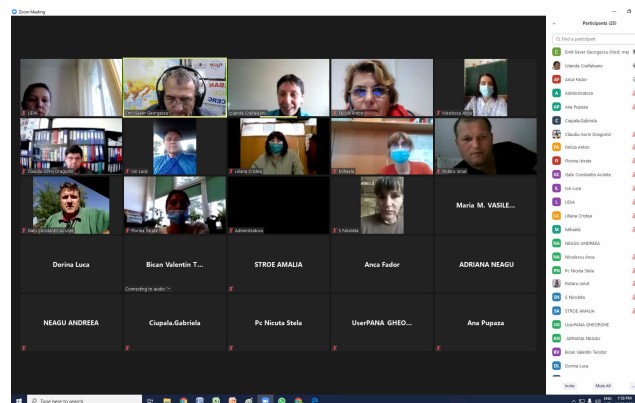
Zoom Meeting

Participants (23)

Find a participant

Emil-Sever Georgescu (Host, me)
Iolanda Crafalăseanu
Anca Fador
Administratora
Ana Pupaza
Ciupala.Gabriela
Claudiu-Sorin Dragomir
Felicia Anton
Florina Stratu
Gabi Constantin Acsinte
Ion Luca
LIDIA
Liliana Chitea
Mihaela
NEAGU ANDREEA
Nicolescu Anca
Pc Nicuta Stela
Rotaru Ionut
E.Nicoleta
STROE AMALIA
UserPANA GHEORGHE
ADRIANA NEAGU
Bican Valentin Teodor
Dorina Luca

Invite
Mute All

LIDIA
Emil-Sever Georgescu
Iolanda Crafalăseanu
Nicolescu Anca
Claudiu-Sorin Dragomir
Ion Luca
Liliana Chitea
Mihaela
Rotaru Ionut
Gabi Constantin Acsinte
Florina Stratu
Administratora
E.Nicoleta
Maria M. VASILE...
Dorina Luca
Bican Valentin T...
Connecting to audio
STROE AMALIA
Anca Fador
ADRIANA NEAGU
NEAGU ANDREEA
Ciupala.Gabriela
Pc Nicuta Stela
UserPANA GHEO...
Ana Pupaza

Type here to search
ENG
7:50 PM